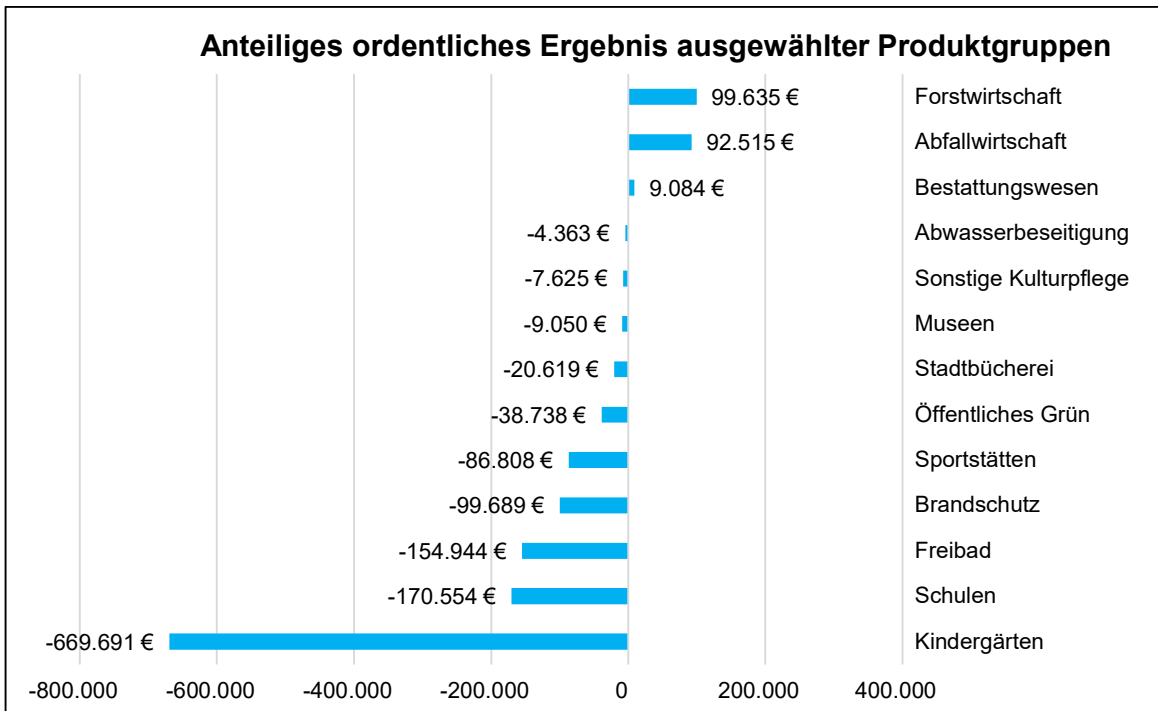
Anteiliges ordentliches Ergebnis ausgewählter Produktgruppen

| Produktgruppe | Ergebnis |
|---|---|
| Forstwirtschaft | 99.635 € |
| Abfallwirtschaft | 92.515 € |
| Bestattungswesen | 9.084 € |
| Abwasserbeseitigung | -4.363 € |
| Sonstige Kulturpflege | -7.625 € |
| Museen | -9.050 € |
| Stadtbücherei | -20.619 € |
| Öffentliches Grün | -38.738 € |
| Sportstätten | -86.808 € |
| Brandschutz | -99.689 € |
| Freibad | -154.944 € |
| Schulen | -170.554 € |
| Kindergärten | -669.691 € |

-800.000 -600.000 -400.000 -200.000 0 200.000 400.000